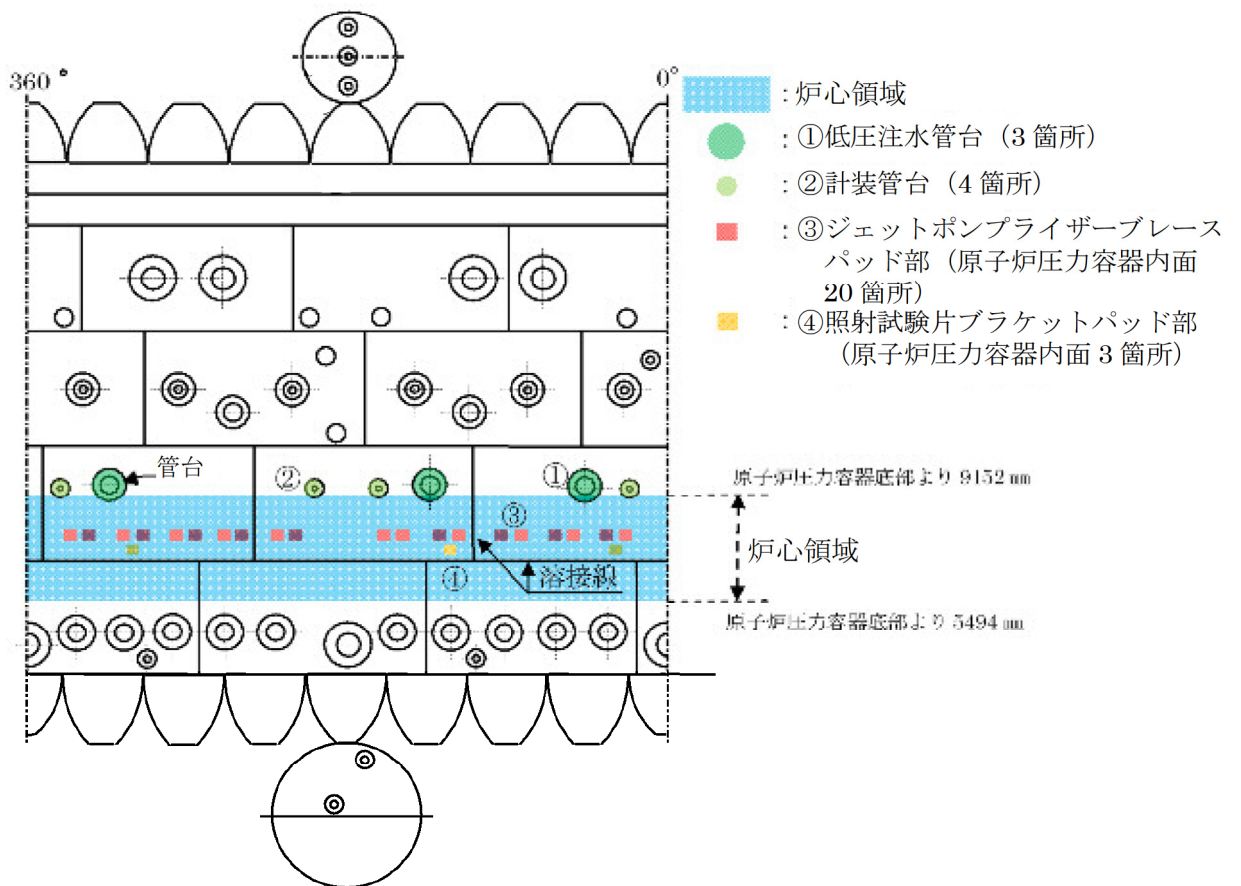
360°

0°

: 炉心領域

: ①低圧注水管台（3 箇所）

: ②計装管台（4 箇所）

: ③ジェットポンプライザーブレースパッド部（原子炉圧力容器内面 20 箇所）

: ④照射試験片ブラケットパッド部（原子炉圧力容器内面 3 箇所）

管台

②

①

③

④

溶接線

原子炉圧力容器底部より 9152 mm

炉心領域

原子炉圧力容器底部より 5494 mm